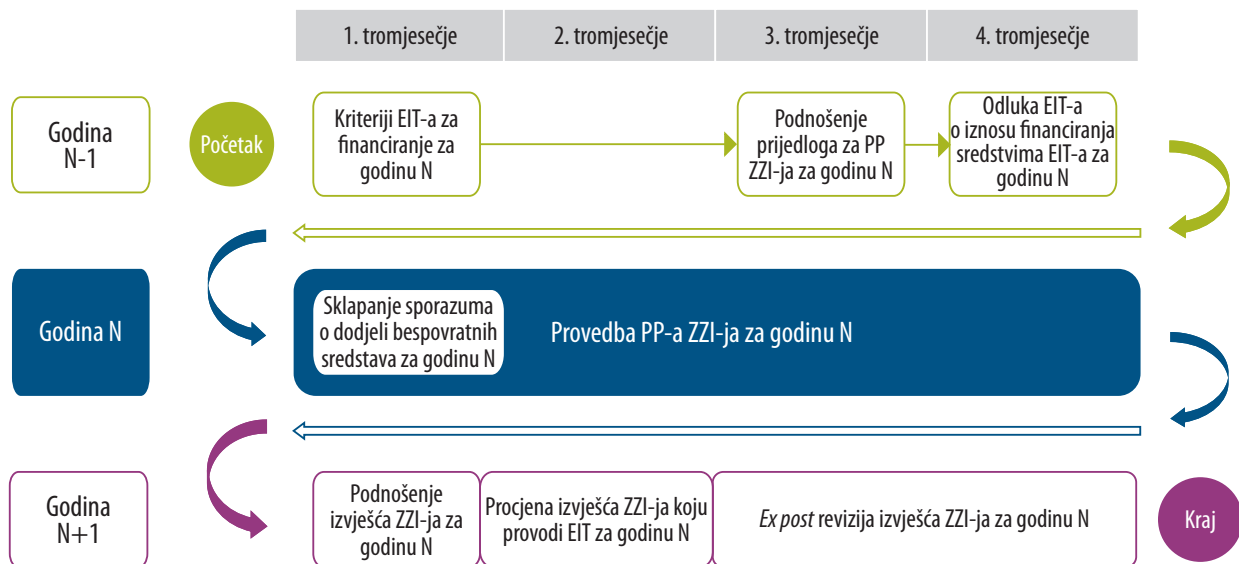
1. tromjesečje | 2. tromjesečje | 3. tromjesečje | 4. tromjesečje

Godina N-1

Početak

Kriteriji EIT-a za financiranje za godinu N

Podnošenje prijedloga za PP ZZI-ja za godinu N

Odluka EIT-a o iznosu financiranja sredstvima EIT-a za godinu N

Godina N

Sklapanje sporazuma o dodjeli bespovratnih sredstava za godinu N

Provedba PP-a ZZI-ja za godinu N

Godina N+1

Podnošenje izvješća ZZI-ja za godinu N

Procjena izvješća ZZI-ja koju provodi EIT za godinu N

Ex post revizija izvješća ZZI-ja za godinu N

Kraj